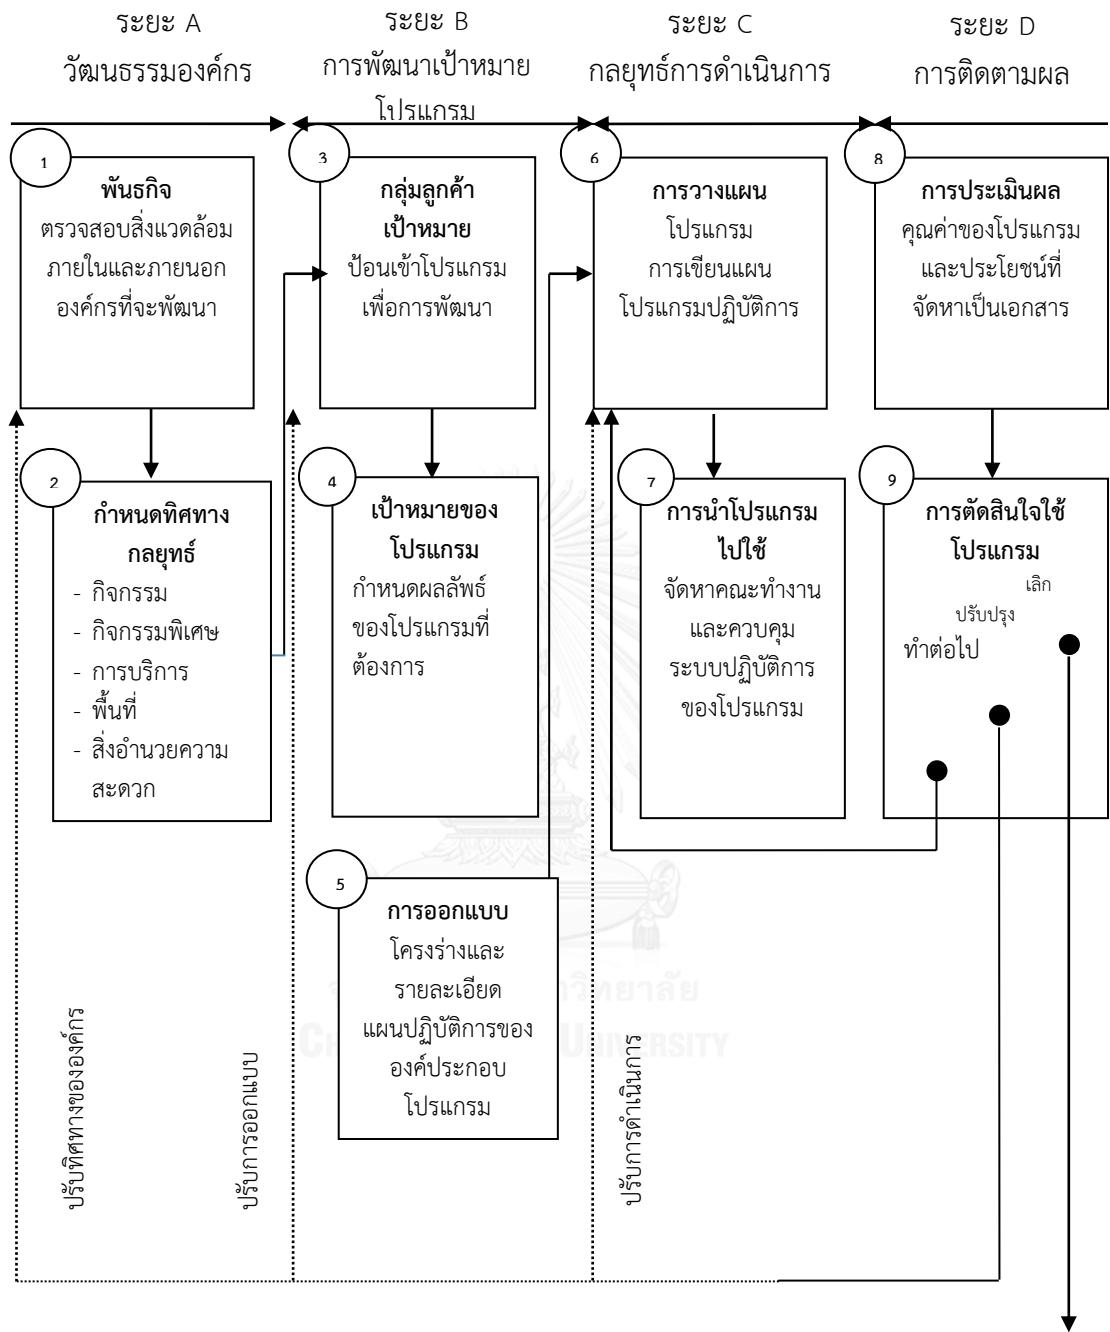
ระยะ A
วัฒนธรรมองค์กร

ระยะ B
การพัฒนาเป้าหมายโปรแกรม

ระยะ C
กลยุทธ์การดำเนินการ

ระยะ D
การติดตามผล

1
พันธกิจ
ตรวจสอบสิ่งแวดล้อมภายในและภายนอกองค์กรที่จะพัฒนา

2
กำหนดทิศทางกลยุทธ์
- กิจกรรม
- กิจกรรมพิเศษ
- การบริการ
- พื้นที่
- สิ่งอำนวยความสะดวก

3
กลุ่มลูกค้าเป้าหมาย
ป้อนเข้าโปรแกรมเพื่อการพัฒนา

4
เป้าหมายของโปรแกรม
กำหนดผลลัพธ์ของโปรแกรมที่ต้องการ

5
การออกแบบ
โครงร่างและรายละเอียดแผนปฏิบัติการขององค์ประกอบโปรแกรม

6
การวางแผน
โปรแกรม
การเขียนแผนโปรแกรมปฏิบัติการ

7
การนำโปรแกรมไปใช้
จัดหาคณะทำงานและควบคุมระบบปฏิบัติการของโปรแกรม

8
การประเมินผล
คุณค่าของโปรแกรมและประโยชน์ที่จัดหาเป็นเอกสาร

9
การตัดสินใจใช้โปรแกรม
เลิก
ปรับปรุง
ทำต่อไป

ปรับทิศทางขององค์กร
ปรับการออกแบบ
ปรับการดำเนินการ